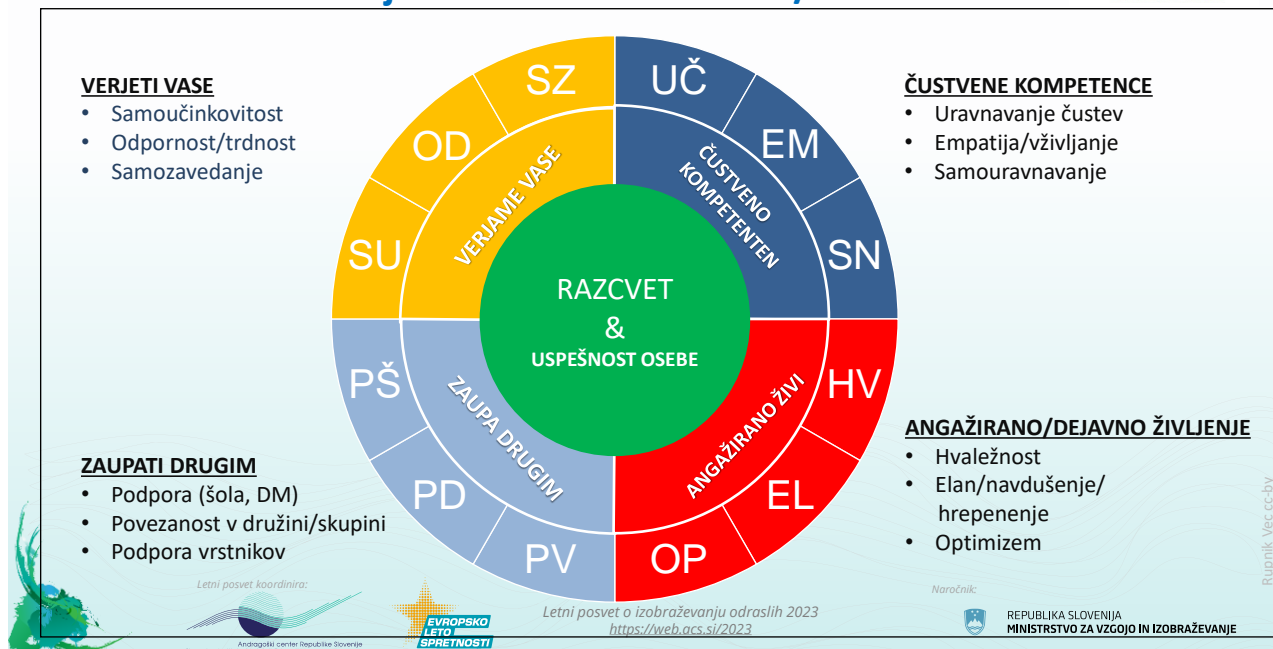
VERJETI VASE
• Samoučinkovitost
• Odpornost/trdnost
• Samozavedanje

ČUSTVENE KOMPETENCE
• Uravnavanje čustev
• Empatija/vživljanje
• Samouravnavanje

SZ
OD
SU
VERJAME VASE
UČ
EM
SN
ČUSTVENO KOMPETENTEN
RAZCVET
&
USPEŠNOST OSEBE
PŠ
PD
PV
ZAUPA DRUGIM
HV
EL
OP
ANGAŽIRANO ŽIVI

ANGAŽIRANO/DEJAVNO ŽIVLJENJE
• Hvaležnost
• Elan/navdušenje/ hrepenenje
• Optimizem

ZAUPATI DRUGIM
• Podpora (šola, DM)
• Povezanost v družini/skupini
• Podpora vrstnikov

Letni posvet koordinira:
Andragoški center Republike Slovenije
EVROPSKO LETO SPRETNOSTI
Letni posvet o izobraževanju odraslih 2023
https://web.acs.si/2023
Naročnik:
REPUBLIKA SLOVENIJA
MINISTRSTVO ZA VZGOJO IN IZOBRAŽEVANJE
Rupnik Vec cc-by